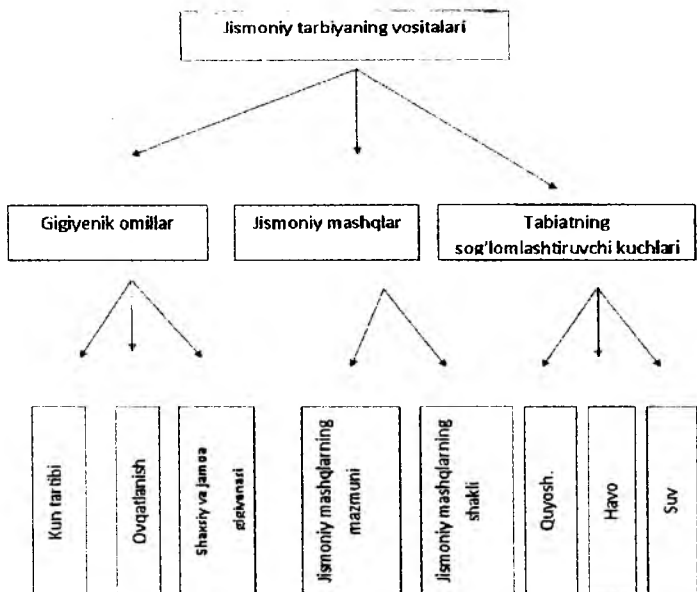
Jismoniy tarbiyaning vositalari

Gigiyenik omillar

Jismoniy mashqlar

Tabiatning sog'lomlashtiruvchi kuchlari

Kun tartibi

Ovqatlanish

Shaxsiy va jamoa gigiyenasi

Jismoniy mashqlarning mazmuni

Jismoniy mashqlarning shakli

Quyosh.

Havo

Suv